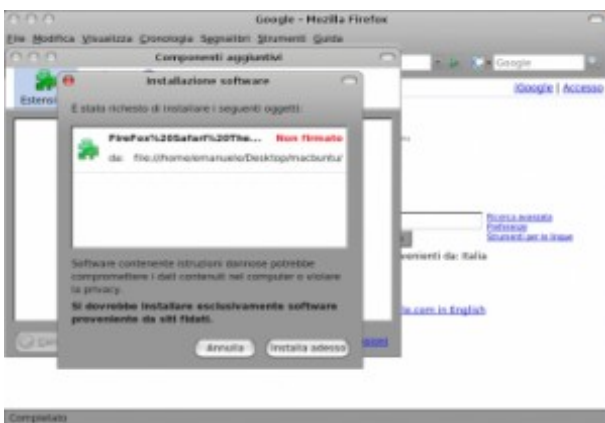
Google - Mozilla Firefox

File Modifica Visualizza Cronologia Segnalibri Strumenti Guida

Componenti aggiuntivi

Estensi

Google

iGoogle | Accesso

Installazione software

È stato richiesto di installare i seguenti oggetti:

FireFox%20Safari%20The...

Non firmato

da: file:///home/emanuele/Desktop/macbuntu/

Software contenente istruzioni dannose potrebbe compromettere i dati contenuti nel computer o violare la privacy.

Si dovrebbe installare esclusivamente software proveniente da siti fidati.

Annulla

Installa adesso

Ricerca avanzata
Preferenze
Strumenti per le lingue

venienti da: Italia

le.com in English

Completato